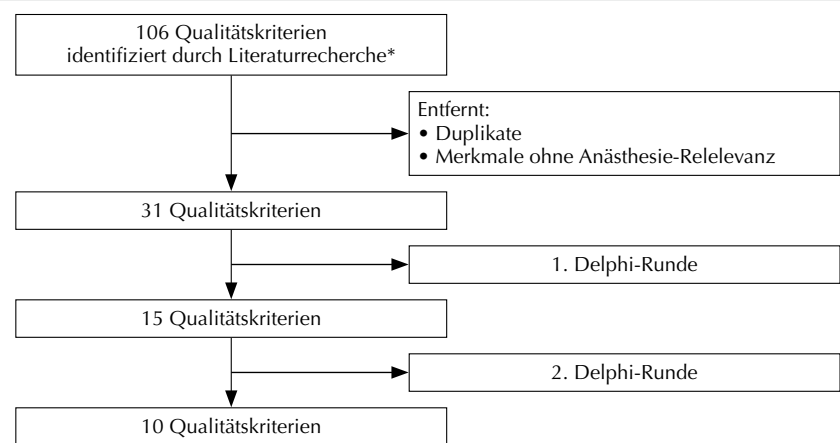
106 Qualitätskriterien identifiziert durch Literaturrecherche*

Entfernt:
• Duplikate
• Merkmale ohne Anästhesie-Relelevanz

31 Qualitätskriterien

1. Delphi-Runde

15 Qualitätskriterien

2. Delphi-Runde

10 Qualitätskriterien